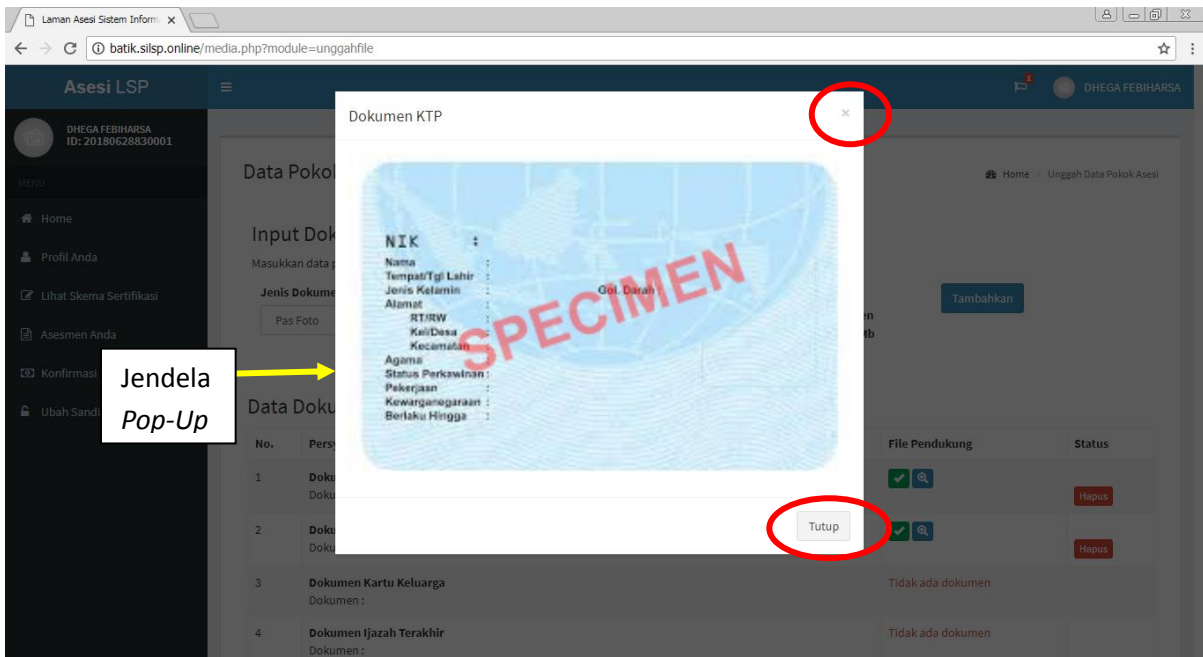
Laman Asesi Sistem Inform ×

batik.silsp.online/media.php?module=unggahfile

Asesi LSP

DHEGA FEBIHARSA

DHEGA FEBIHARSA
ID: 20180628830001

MENU

Home

Profil Anda

Lihat Skema Sertifikasi

Asesmen Anda

Konfirmasi

Ubah Sandi

Data Pokok

Home > Unggah Data Pokok Asesi

Input Dok

Masukkan data p

Jenis Dokume

Pas Foto

Tambahkan

Data Doku

| No. | Pers | File Pendukung | Status |
|---|---|---|---|
| 1 | Doku Doku | | Hapus |
| 2 | Doku Doku | | Hapus |
| 3 | Dokumen Kartu Keluarga Dokumen : | Tidak ada dokumen | |
| 4 | Dokumen Ijazah Terakhir Dokumen : | Tidak ada dokumen | |

Dokumen KTP

×

NIK :
Nama :
Tempat/Tgl Lahir :
Jenis Kelamin : Gol. Darah :
Alamat :
RT/RW :
Kel/Desa :
Kecamatan :
Agama :
Status Perkawinan :
Pekerjaan :
Kewarganegaraan :
Berlaku Hingga :

SPECIMEN

Tutup

Jendela
Pop-Up